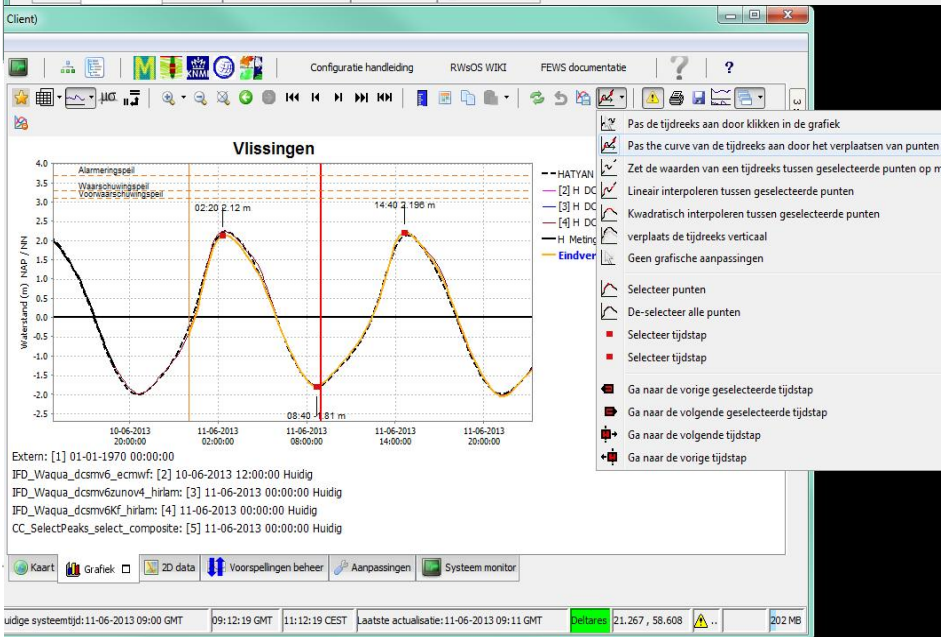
Client)

Configuratie handleiding RWsOS WIKI FEWS documentatie ?

Vlissingen

Alarmeringspeil
Waarschuwingspeil
Voorwaarschuwingspeil

02:20 2.12 m
14:40 2.196 m
08:40 -1.81 m

4.0
3.5
3.0
2.5
2.0
1.5
1.0
0.5
0.0
-0.5
-1.0
-1.5
-2.0
-2.5

Waterstand (m) NAP / NN

10-06-2013 20:00:00
11-06-2013 02:00:00
11-06-2013 08:00:00
11-06-2013 14:00:00
11-06-2013 20:00:00

HATYAN
[2] H DC
[3] H DC
[4] H DC
H Meting
Eindver

Extern: [1] 01-01-1970 00:00:00
IFD_Waqua_dcsmv6_ecmwf: [2] 10-06-2013 12:00:00 Huidig
IFD_Waqua_dcsmv6zunov4_hirlam: [3] 11-06-2013 00:00:00 Huidig
IFD_Waqua_dcsmv6Kf_hirlam: [4] 11-06-2013 00:00:00 Huidig
CC_SelectPeaks_select_composite: [5] 11-06-2013 00:00:00 Huidig

Pas de tijdreeks aan door klikken in de grafiek
Pas the curve van de tijdreeks aan door het verplaatsen van punten
Zet de waarden van een tijdreeks tussen geselecteerde punten op m
Lineair interpoleren tussen geselecteerde punten
Kwadratisch interpoleren tussen geselecteerde punten
verplaats de tijdreeks verticaal
Geen grafische aanpassingen
Selecteer punten
De-selecteer alle punten
Selecteer tijdstap
Selecteer tijdstap
Ga naar de vorige geselecteerde tijdstap
Ga naar de volgende geselecteerde tijdstap
Ga naar de volgende tijdstap
Ga naar de vorige tijdstap

Kaart | Grafiek | 2D data | Voorspellingen beheer | Aanpassingen | Systeem monitor

uidige systeemtijd: 11-06-2013 09:00 GMT | 09:12:19 GMT | 11:12:19 CEST | Laatste actualisatie: 11-06-2013 09:11 GMT | Deltares | 21.267 , 58.608 | 202 MB